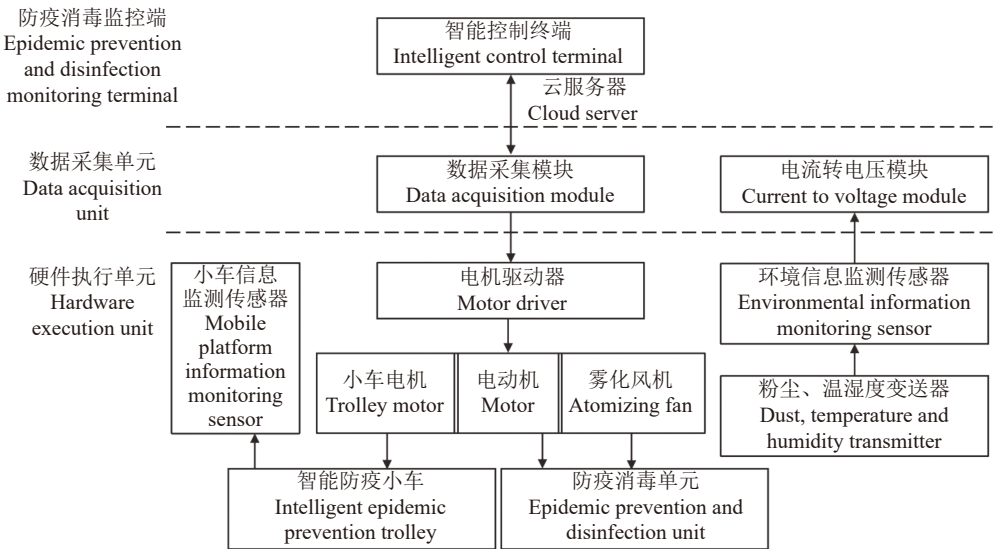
防疫消毒监控端
Epidemic prevention and disinfection monitoring terminal

智能控制终端
Intelligent control terminal

云服务器
Cloud server

数据采集单元
Data acquisition unit

数据采集模块
Data acquisition module

电流转电压模块
Current to voltage module

硬件执行单元
Hardware execution unit

小车信息监测传感器
Mobile platform information monitoring sensor

电机驱动器
Motor driver

环境信息监测传感器
Environmental information monitoring sensor

小车电机
Trolley motor

电动机
Motor

雾化风机
Atomizing fan

粉尘、温湿度变送器
Dust, temperature and humidity transmitter

智能防疫小车
Intelligent epidemic prevention trolley

防疫消毒单元
Epidemic prevention and disinfection unit